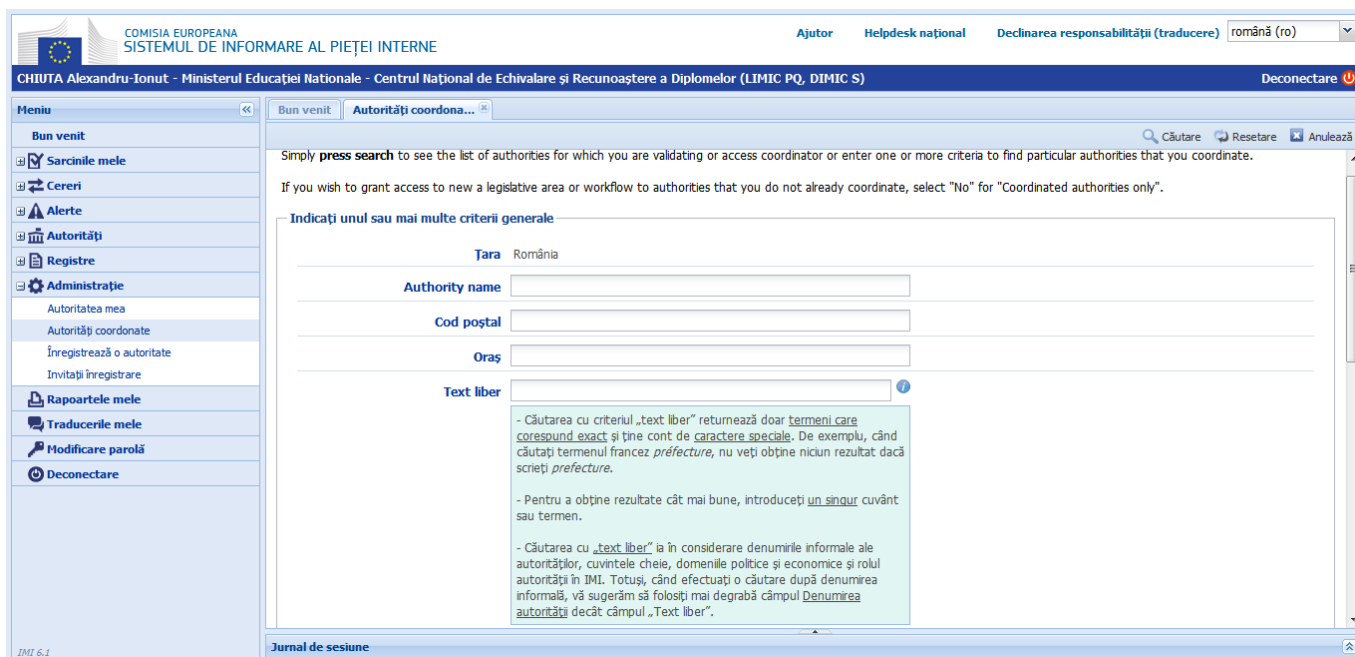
COMISIA EUROPEANA
SISTEMUL DE INFORMARE AL PIEȚEI INTERNE

Ajutor Helpdesk național Declinarea responsabilității (traducere) română (ro)

CHIUTA Alexandru-Ionut - Ministerul Educației Nationale - Centrul Național de Echivalare și Recunoaștere a Diplomelor (LIMIC PQ, DIMIC S) Deconectare

Meniu
Bun venit
Sarcinile mele
Cereri
Alerte
Autorități
Registre
Administrație
Autoritatea mea
Autorități coordonate
Înregistrează o autoritate
Invitații înregistrare
Rapoartele mele
Traducerile mele
Modificare parolă
Deconectare

IMI 6.1

Bun venit | Autorități coordona...

Căutare Resetare Anulează

Simply press search to see the list of authorities for which you are validating or access coordinator or enter one or more criteria to find particular authorities that you coordinate.

If you wish to grant access to new a legislative area or workflow to authorities that you do not already coordinate, select "No" for "Coordinated authorities only".

Indicați unul sau mai multe criterii generale

Țara România
Authority name
Cod poștal
Oraș
Text liber

- Căutarea cu criteriul „text liber" returnează doar termeni care corespund exact și ține cont de caractere speciale. De exemplu, când căutați termenul francez préfecture, nu veți obține niciun rezultat dacă scrieți prefecture.

- Pentru a obține rezultate cât mai bune, introduceți un singur cuvânt sau termen.

- Căutarea cu „text liber" ia în considerare denumirile informale ale autorităților, cuvintele cheie, domeniile politice și economice și rolul autorității în IMI. Totuși, când efectuați o căutare după denumirea informală, vă sugerăm să folosiți mai degrabă câmpul Denumirea autorității decât câmpul „Text liber".

Jurnal de sesiune